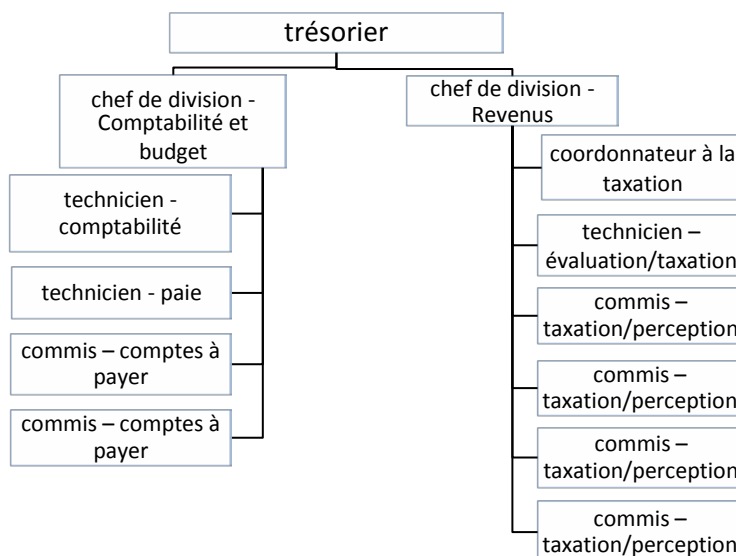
trésorier

chef de division - Comptabilité et budget

technicien - comptabilité

technicien - paie

commis – comptes à payer

commis – comptes à payer

chef de division - Revenus

coordonnateur à la taxation

technicien – évaluation/taxation

commis – taxation/perception

commis – taxation/perception

commis – taxation/perception

commis – taxation/perception